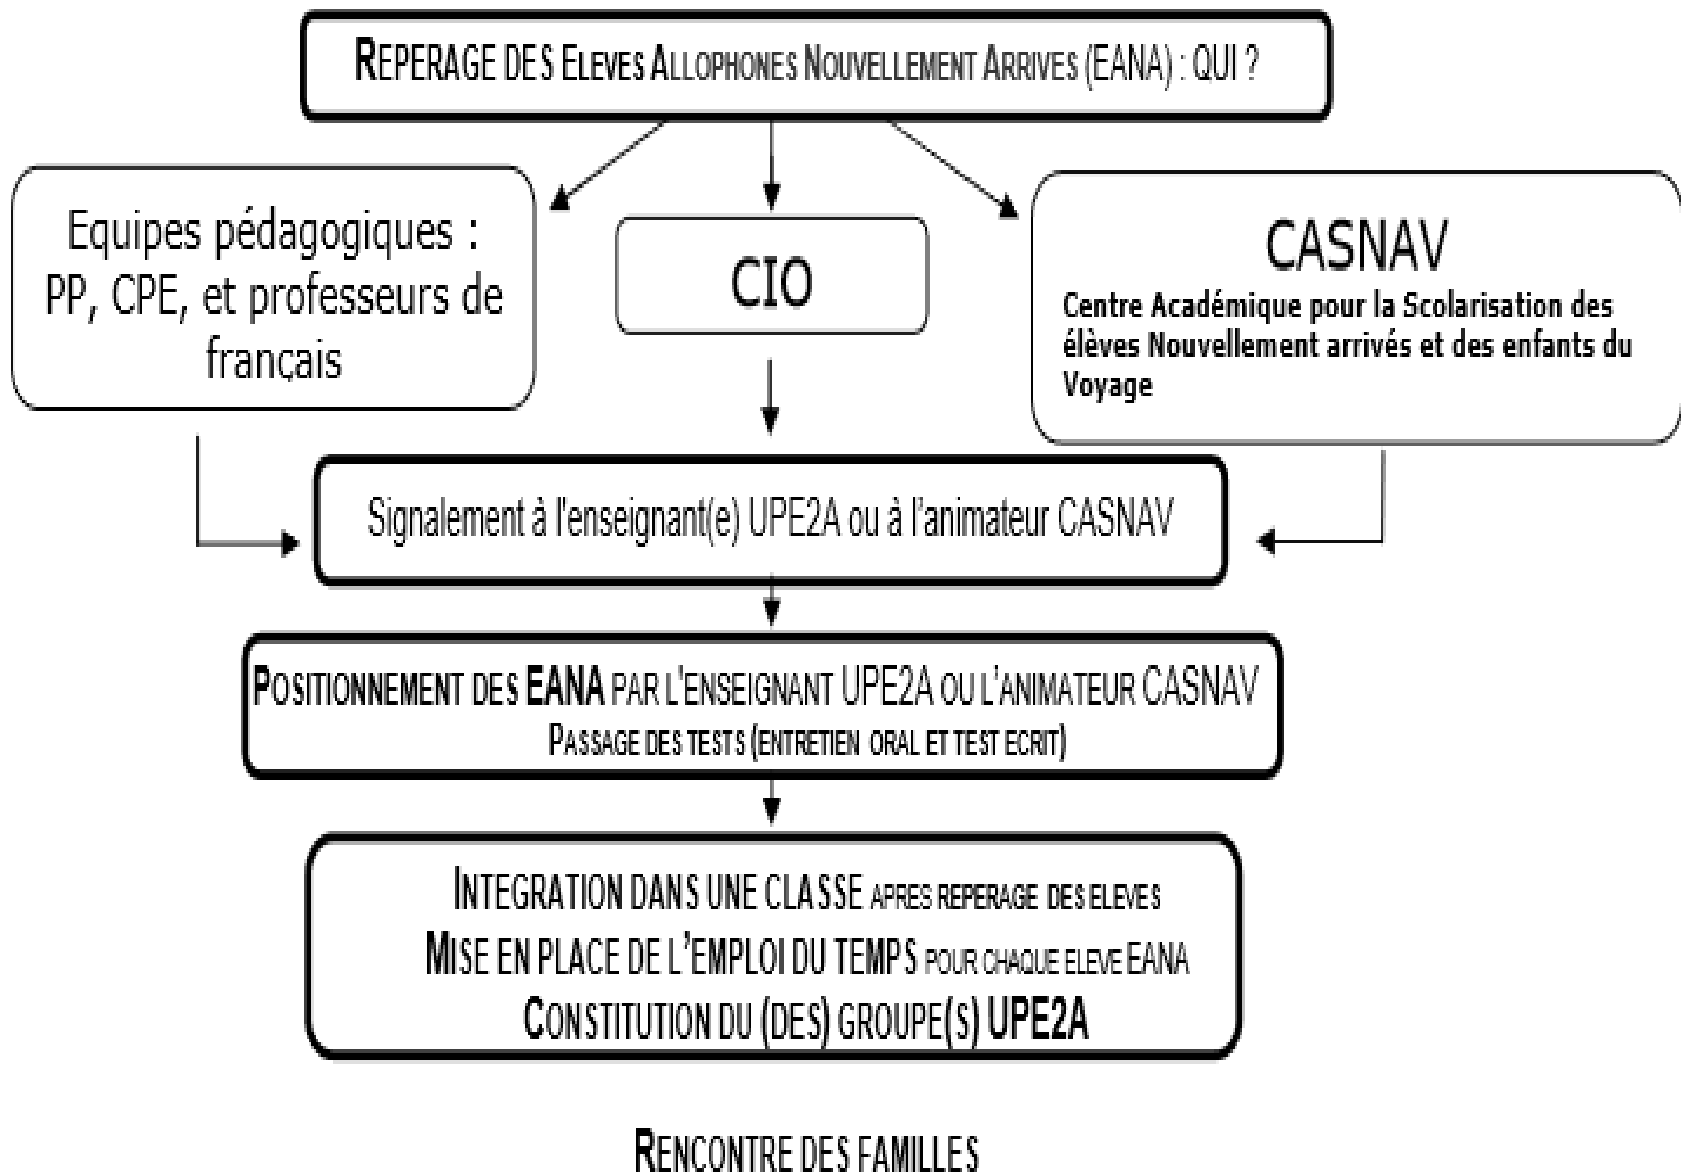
REPERAGE DES ELEVES ALLOPHONES NOUVELLEMENT ARRIVES (EANA) : QUI ?

Equipes pédagogiques : PP, CPE, et professeurs de français

CIO

CASNAV
Centre Académique pour la Scolarisation des élèves Nouvellement arrivés et des enfants du Voyage

Signalement à l'enseignant(e) UPE2A ou à l'animateur CASNAV

POSITIONNEMENT DES EANA PAR L'ENSEIGNANT UPE2A OU L'ANIMATEUR CASNAV
PASSAGE DES TESTS (ENTRETIEN ORAL ET TEST ECRIT)

INTEGRATION DANS UNE CLASSE APRES REPERAGE DES ELEVES
MISE EN PLACE DE L'EMPLOI DU TEMPS POUR CHAQUE ELEVE EANA
CONSTITUTION DU (DES) GROUPE(S) UPE2A

RENCONTRE DES FAMILLES